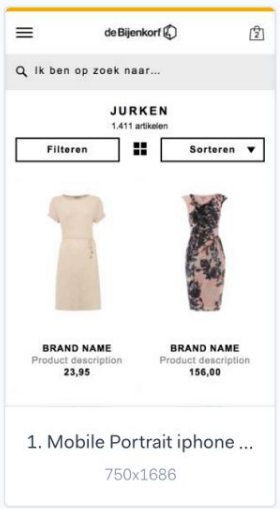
deBijenkorf

2

Ik ben op zoek naar...

JURKEN

1.411 artikelen

Filteren

Sorteren

BRAND NAME
Product description
23,95

BRAND NAME
Product description
156,00

1. Mobile Portrait iphone ...

750x1686